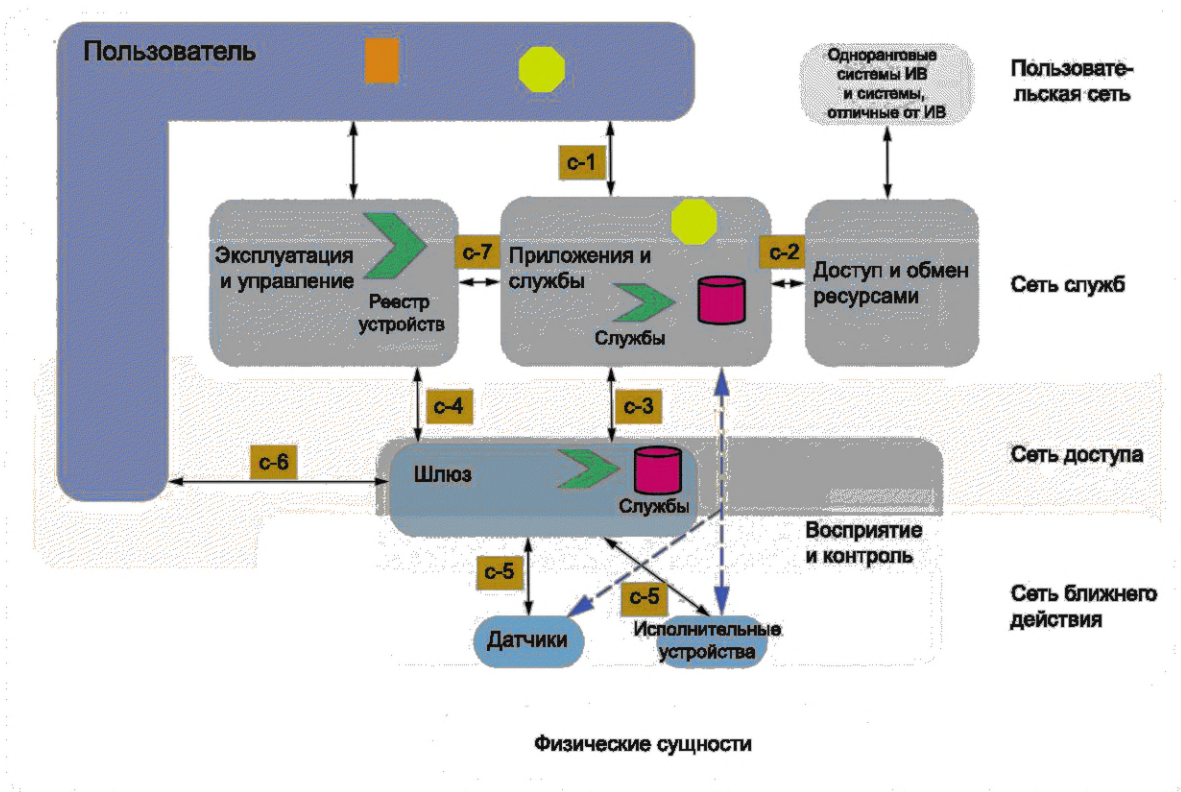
Пользователь

Одноранговые системы ИВ и системы, отличные от ИВ

Пользовательская сеть

с-1

Эксплуатация и управление

Реестр устройств

с-7

Приложения и службы

Службы

с-2

Доступ и обмен ресурсами

Сеть служб

с-4

с-3

с-6

Шлюз

Службы

Сеть доступа

Восприятие и контроль

с-5

с-5

Датчики

Исполнительные устройства

Сеть ближнего действия

Физические сущности